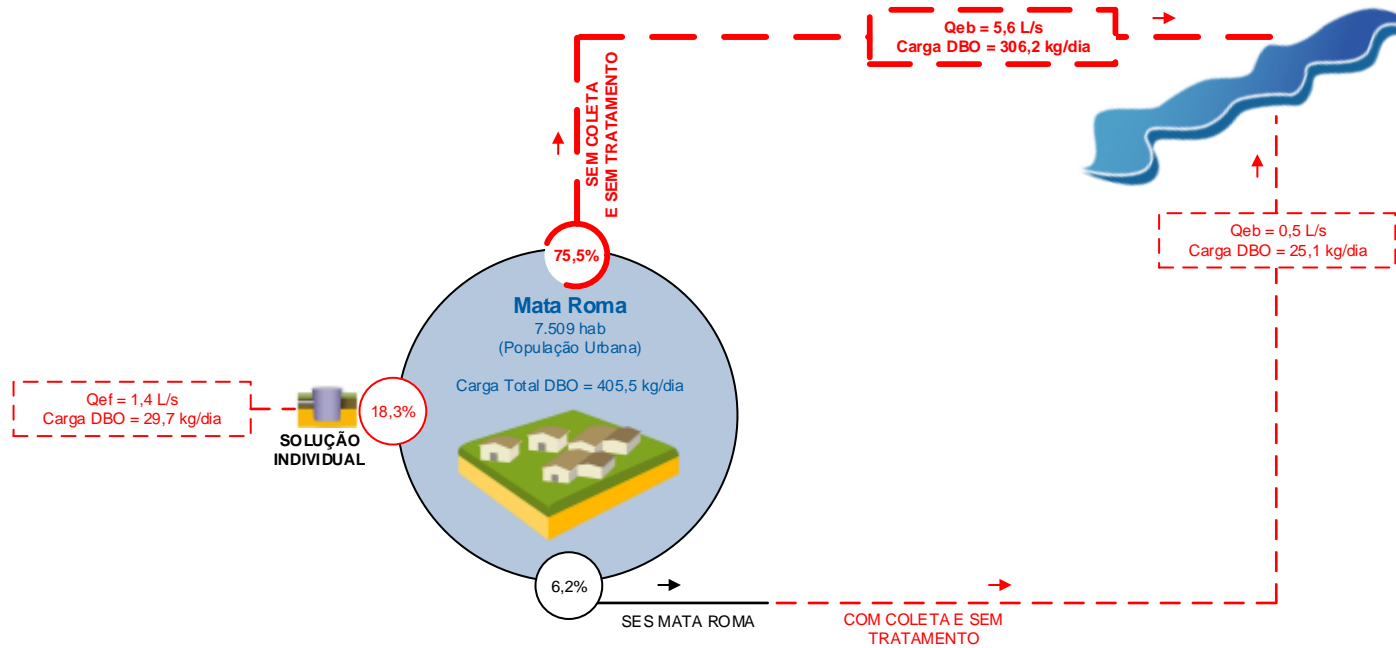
Qeb = 5,6 L/s
Carga DBO = 306,2 kg/dia

SEM COLETA
E SEM TRATAMENTO

75,5%

Mata Roma
7.509 hab
(População Urbana)

Carga Total DBO = 405,5 kg/dia

Qeb = 0,5 L/s
Carga DBO = 25,1 kg/dia

Qef = 1,4 L/s
Carga DBO = 29,7 kg/dia

18,3%

SOLUÇÃO
INDIVIDUAL

6,2%

SES MATA ROMA

COM COLETA E SEM TRATAMENTO